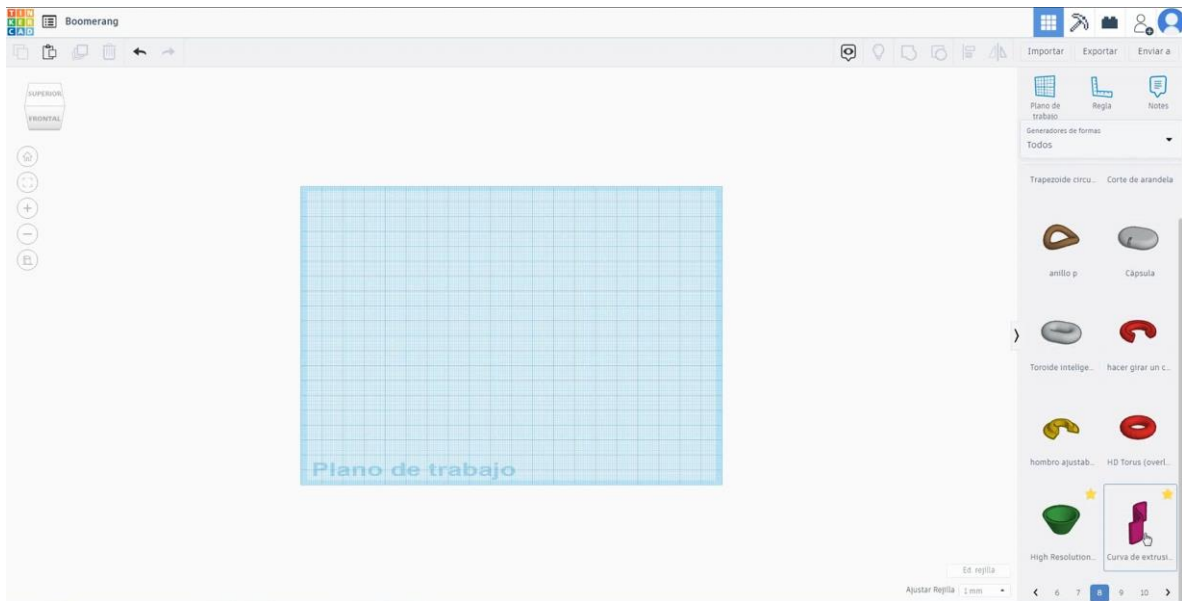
TIN KER CAD
Boomerang

Importar Exportar Enviar a

SUPERIOR
FRONTAL

Plano de trabajo
Regla
Notes

Generadores de formas
Todos

Trapezoide circu... Corte de arandela

anillo p
Cápsula

Toroide intelige...
hacer girar un c...

hombro ajustab...
HD Torus (overl...

High Resolution...
Curva de extrusi...

Plano de trabajo

Ed rejilla
Ajustar Rejilla 1 mm

‹ 6 7 8 9 10 ›